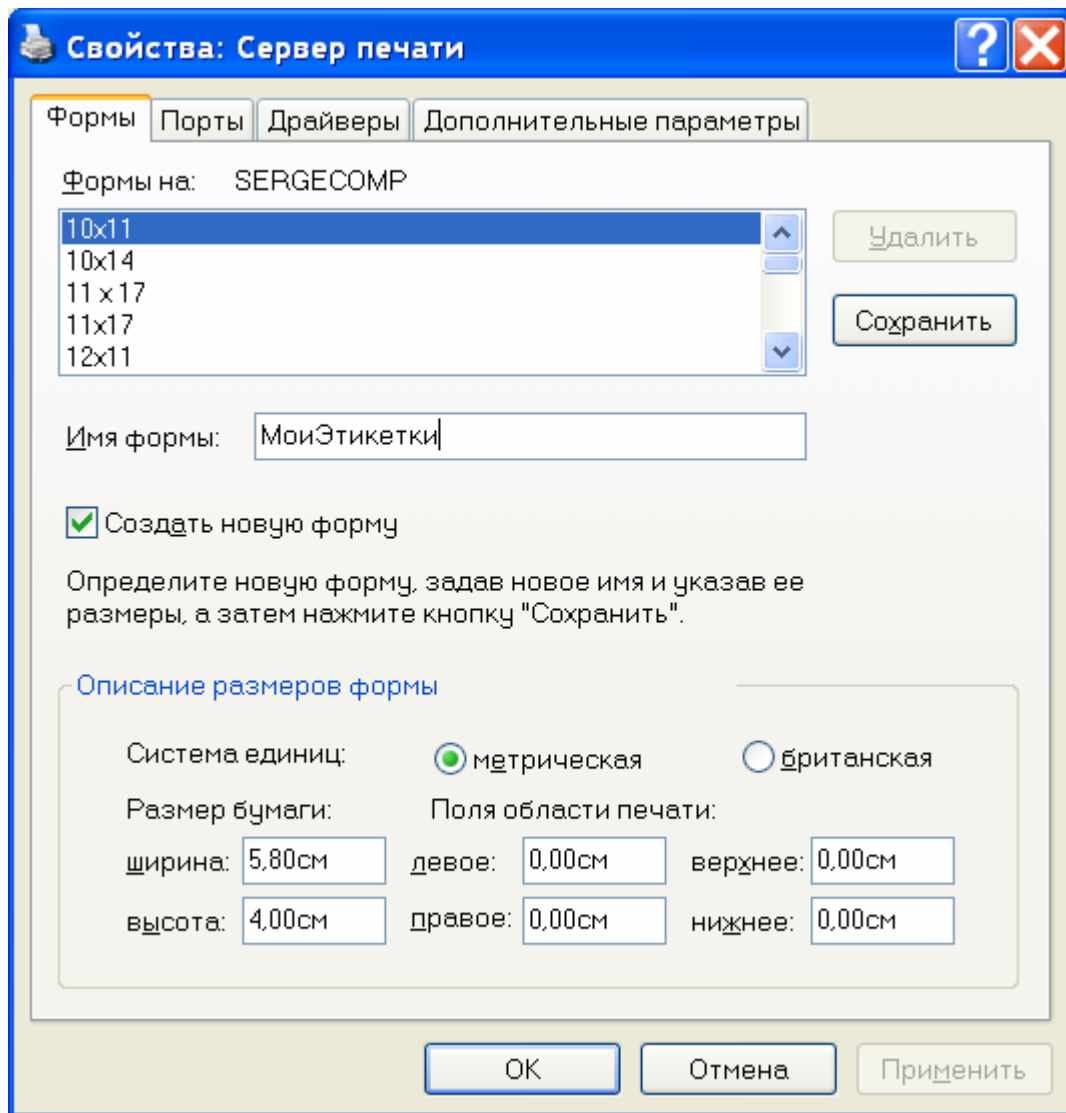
Свойства: Сервер печати

Формы | Порты | Драйверы | Дополнительные параметры

Формы на: SERGECOMP

10x11
10x14
11 x 17
11x17
12x11

Удалить

Сохранить

Имя формы: МоиЭтикетки

Создать новую форму

Определите новую форму, задав новое имя и указав ее размеры, а затем нажмите кнопку "Сохранить".

Описание размеров формы

Система единиц: метрическая британская

Размер бумаги: Поля области печати:

ширина: 5,80см левое: 0,00см верхнее: 0,00см

высота: 4,00см правое: 0,00см нижнее: 0,00см

OK Отмена Применить